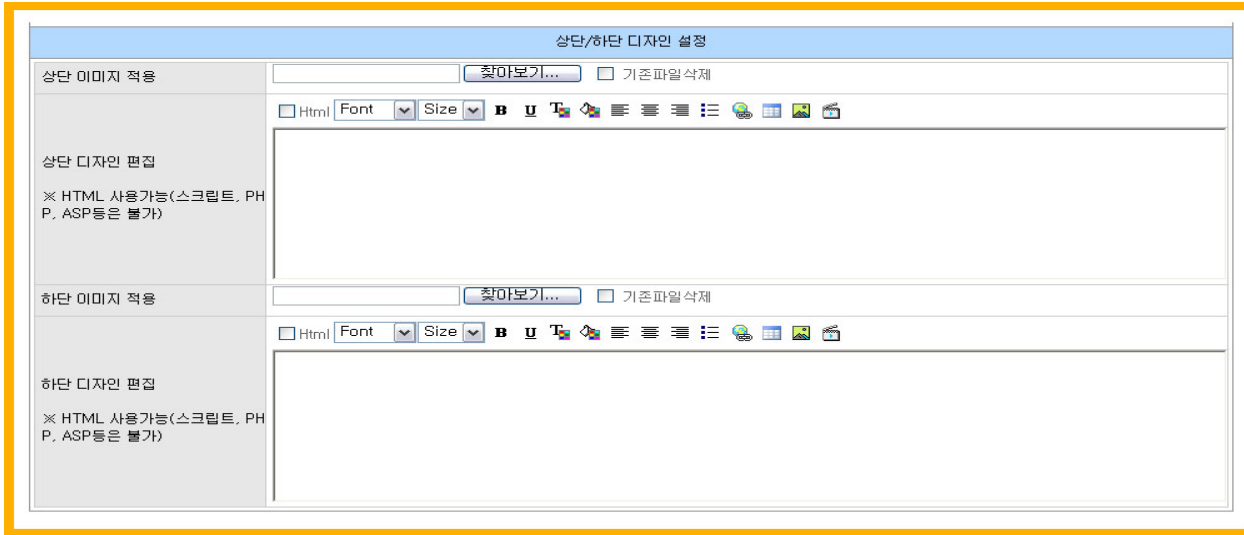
상단/하단 디자인 설정

| | |
|---|---|
| 상단 이미지 적용 | 찾아보기... ☐ 기존파일삭제 |
| 상단 디자인 편집<br><br>※ HTML 사용가능(스크립트, PHP, ASP등은 불가) | ☐ Html Font Size B U |
| 하단 이미지 적용 | 찾아보기... ☐ 기존파일삭제 |
| 하단 디자인 편집<br><br>※ HTML 사용가능(스크립트, PHP, ASP등은 불가) | ☐ Html Font Size B U |